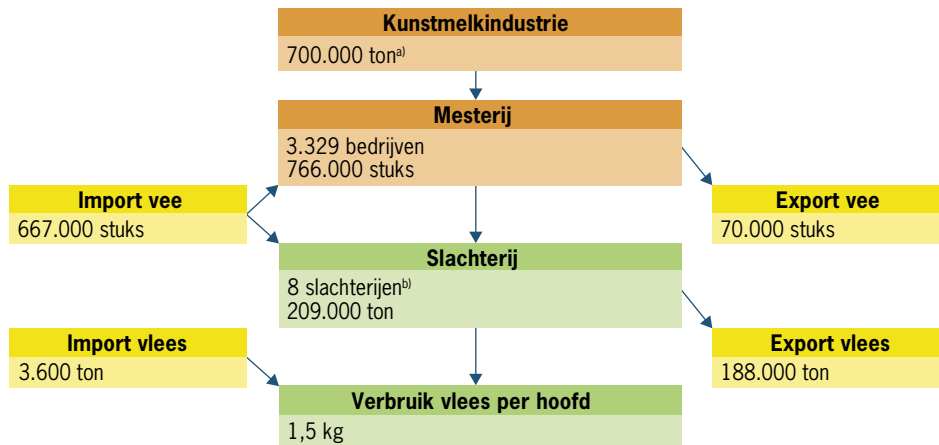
Kunstmelkindustrie
700.000 ton$^{a)}$

Mesterij
3.329 bedrijven
766.000 stuks

Import vee
667.000 stuks

Export vee
70.000 stuks

Slachterij
8 slachterijen$^{b)}$
209.000 ton

Import vlees
3.600 ton

Export vlees
188.000 ton

Verbruik vlees per hoofd
1,5 kg